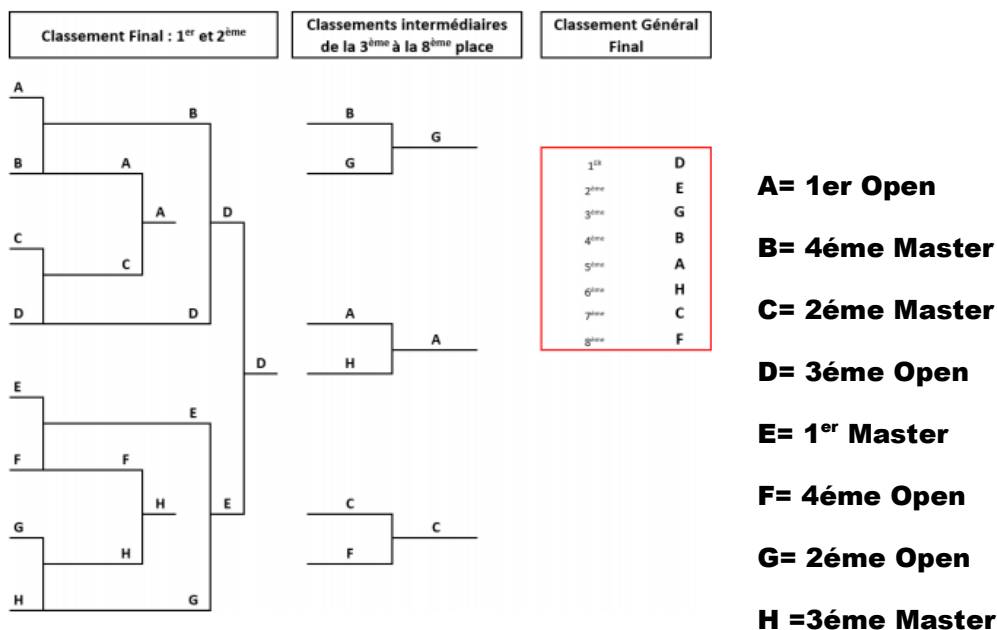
Classement Final : 1$^{er}$ et 2$^{ème}$

Classements intermédiaires de la 3$^{ème}$ à la 8$^{ème}$ place

Classement Général Final

A
B
B
A
A
C
C
D
D
D
D
D
E
E
F
F
H
G
H
E
H
G

B
G
G
A
H
A
C
F
C

| | |
|---|---|
| 1$^{ER}$ | D |
| 2$^{ème}$ | E |
| 3$^{ème}$ | G |
| 4$^{ème}$ | B |
| 5$^{ème}$ | A |
| 6$^{ème}$ | H |
| 7$^{ème}$ | C |
| 8$^{ème}$ | F |

A= 1er Open

B= 4éme Master

C= 2éme Master

D= 3éme Open

E= 1$^{er}$ Master

F= 4éme Open

G= 2éme Open

H =3éme Master